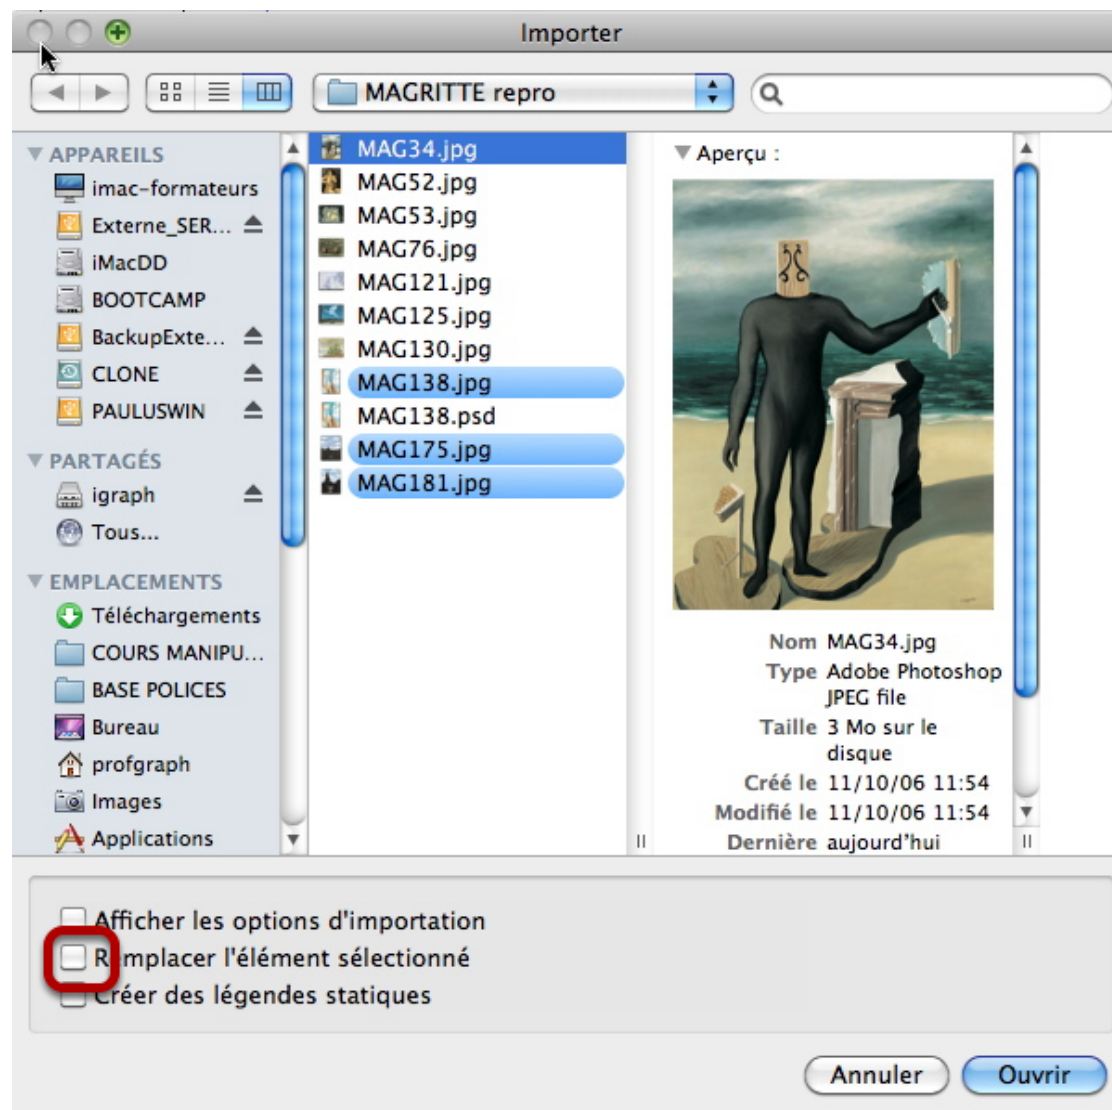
Importer

MAGRITTE repro

APPAREILS
imac-formateurs
Externe_SER...
iMacDD
BOOTCAMP
BackupExte...
CLONE
PAULUSWIN
PARTAGÉS
igraph
Tous...
EMPLACEMENTS
Téléchargements
COURS MANIPU...
BASE POLICES
Bureau
profgraph
Images
Applications

MAG34.jpg
MAG52.jpg
MAG53.jpg
MAG76.jpg
MAG121.jpg
MAG125.jpg
MAG130.jpg
MAG138.jpg
MAG138.psd
MAG175.jpg
MAG181.jpg

Aperçu :

Nom MAG34.jpg
Type Adobe Photoshop JPEG file
Taille 3 Mo sur le disque
Créé le 11/10/06 11:54
Modifié le 11/10/06 11:54
Dernière aujourd'hui

Afficher les options d'importation
R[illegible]mplacer l'élément sélectionné
Créer des légendes statiques

Annuler
Ouvrir